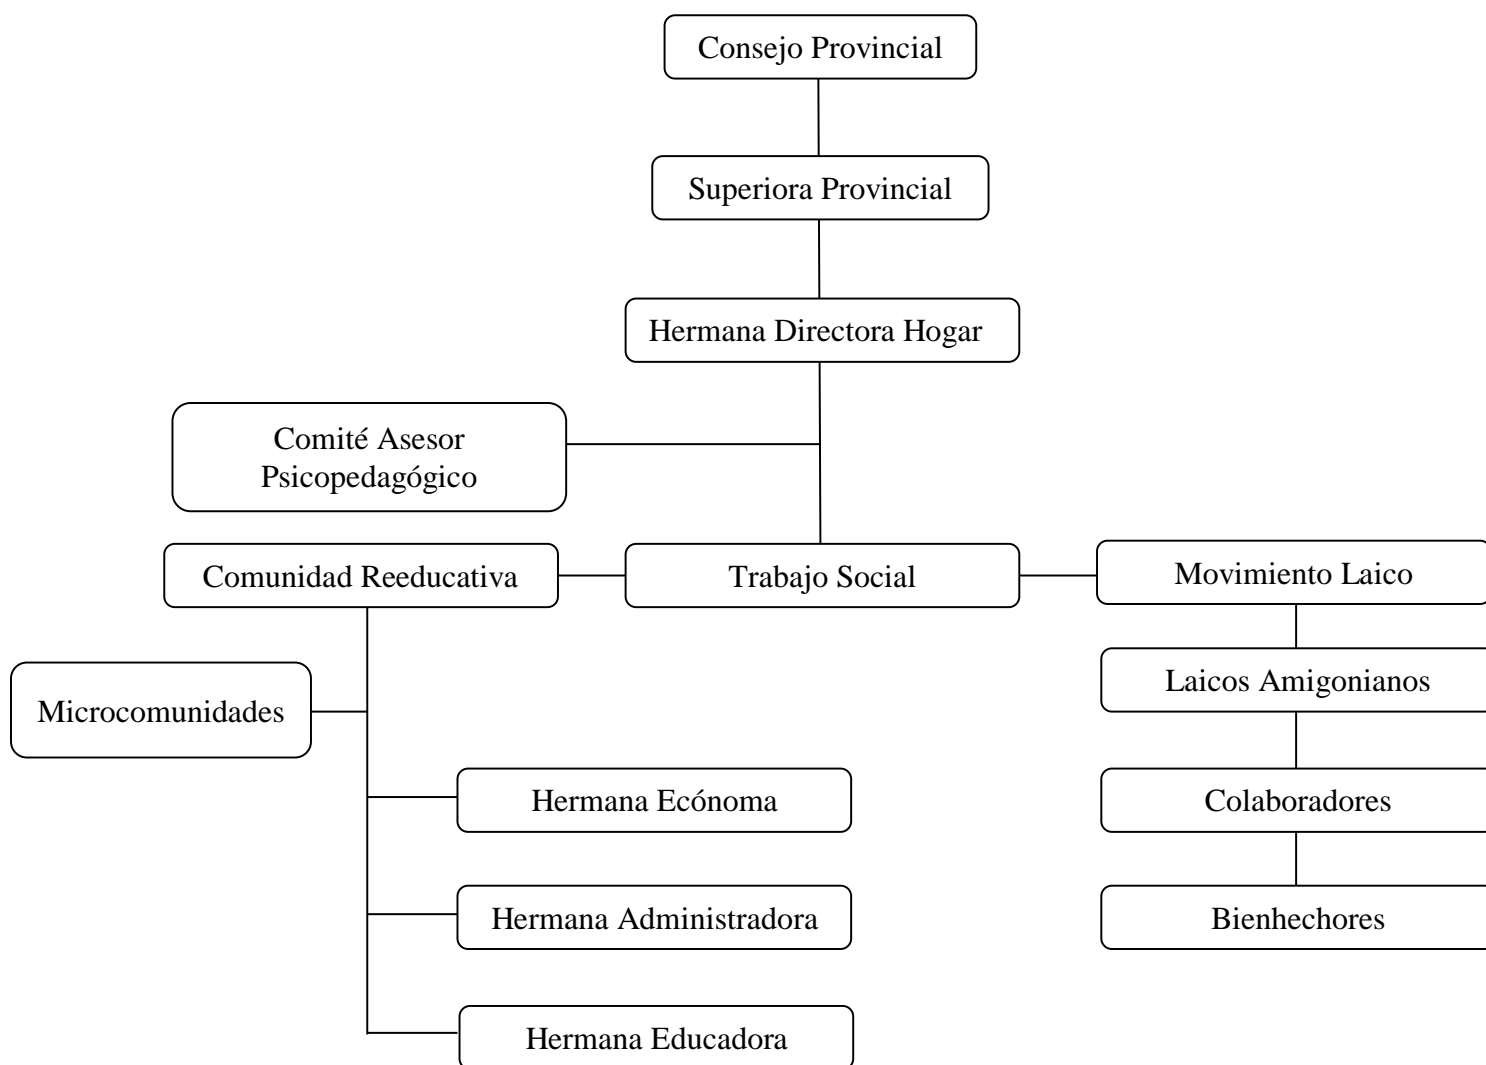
Consejo Provincial

Superiora Provincial

Hermana Directora Hogar

Comité Asesor Psicopedagógico

Comunidad Reeducativa

Trabajo Social

Movimiento Laico

Laicos Amigonianos

Colaboradores

Bienhechores

Microcomunidades

Hermana Ecónoma

Hermana Administradora

Hermana Educadora